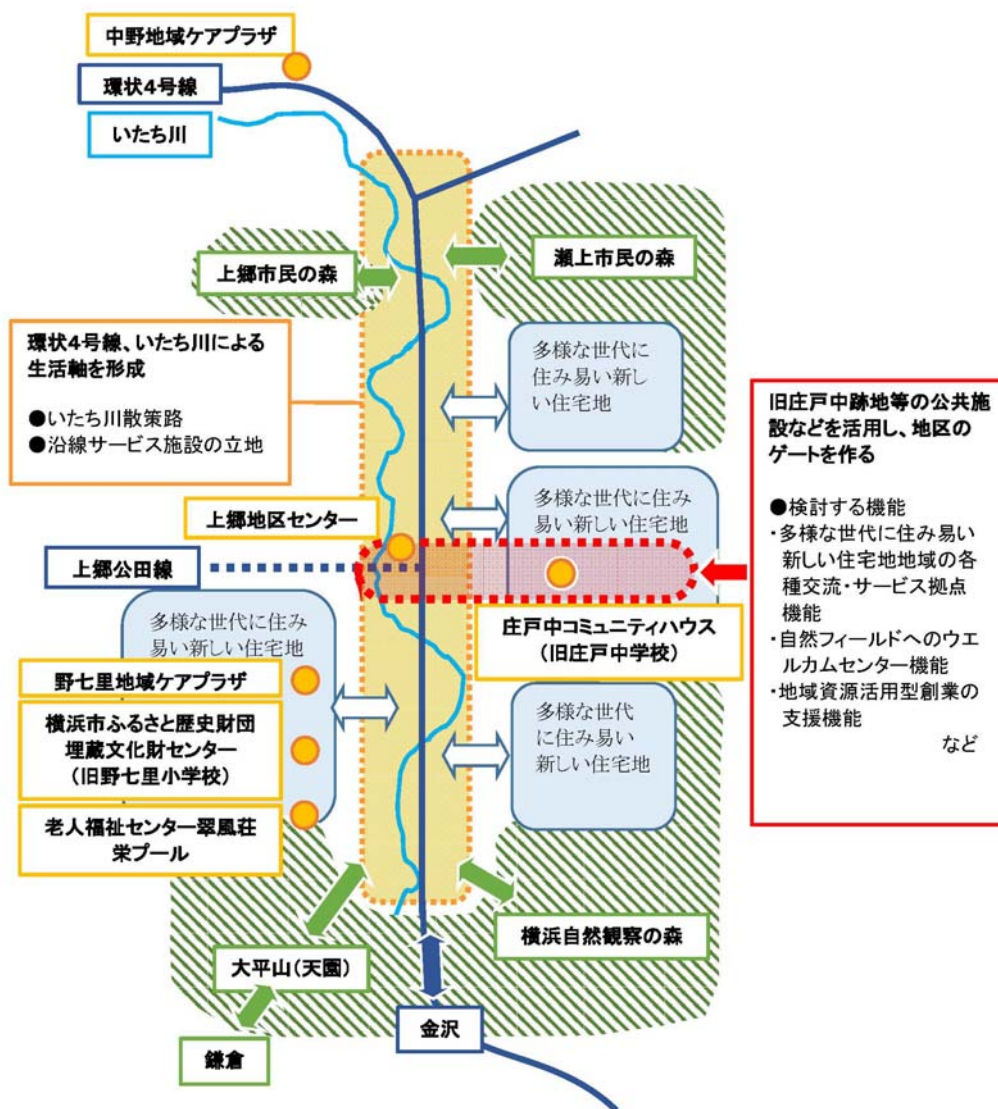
中野地域ケアプラザ

環状4号線

いたち川

上郷市民の森

瀬上市民の森

環状4号線、いたち川による生活軸を形成

●いたち川散策路
●沿線サービス施設の立地

多様な世代に住み易い新しい住宅地

旧庄戸中跡地等の公共施設などを活用し、地区のゲートを作る

●検討する機能
・多様な世代に住み易い新しい住宅地地域の各種交流・サービス拠点機能
・自然フィールドへのウエルカムセンター機能
・地域資源活用型創業の支援機能
など

上郷地区センター

多様な世代に住み易い新しい住宅地

上郷公田線

多様な世代に住み易い新しい住宅地

庄戸中コミュニティハウス
(旧庄戸中学校)

野七里地域ケアプラザ

横浜市ふるさと歴史財団
埋蔵文化財センター
(旧野七里小学校)

多様な世代に住み易い新しい住宅地

老人福祉センター翠風荘
栄プール

横浜自然観察の森

大平山(天園)

金沢

鎌倉